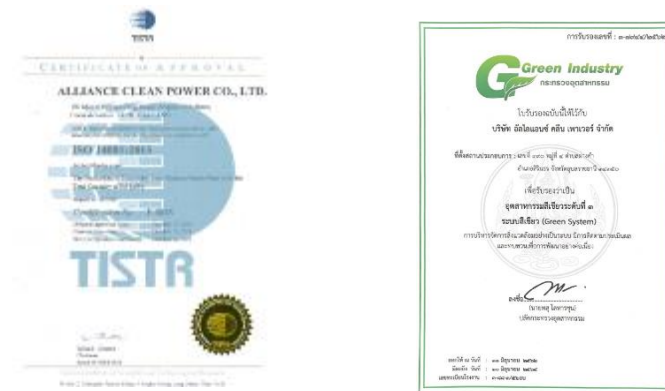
TISTR

CERTIFICATE OF APPROVAL

ALLIANCE CLEAN POWER CO., LTD.

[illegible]

ISO 14001:2015

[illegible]

TISTR

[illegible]

การรับรองเลขที่ : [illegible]

Green Industry
กระทรวงอุตสาหกรรม

ใบรับรองฉบับนี้ให้ไว้กับ
บริษัท อัลไลแอนซ์ คลีน เพาเวอร์ จำกัด

ที่ตั้งสถานประกอบการ : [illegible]
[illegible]

เพื่อรับรองว่าเป็น
อุตสาหกรรมสีเขียวระดับที่ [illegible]
ระบบสีเขียว (Green System)
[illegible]
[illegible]

ลงชื่อ
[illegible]
ปลัดกระทรวงอุตสาหกรรม

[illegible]
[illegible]
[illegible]